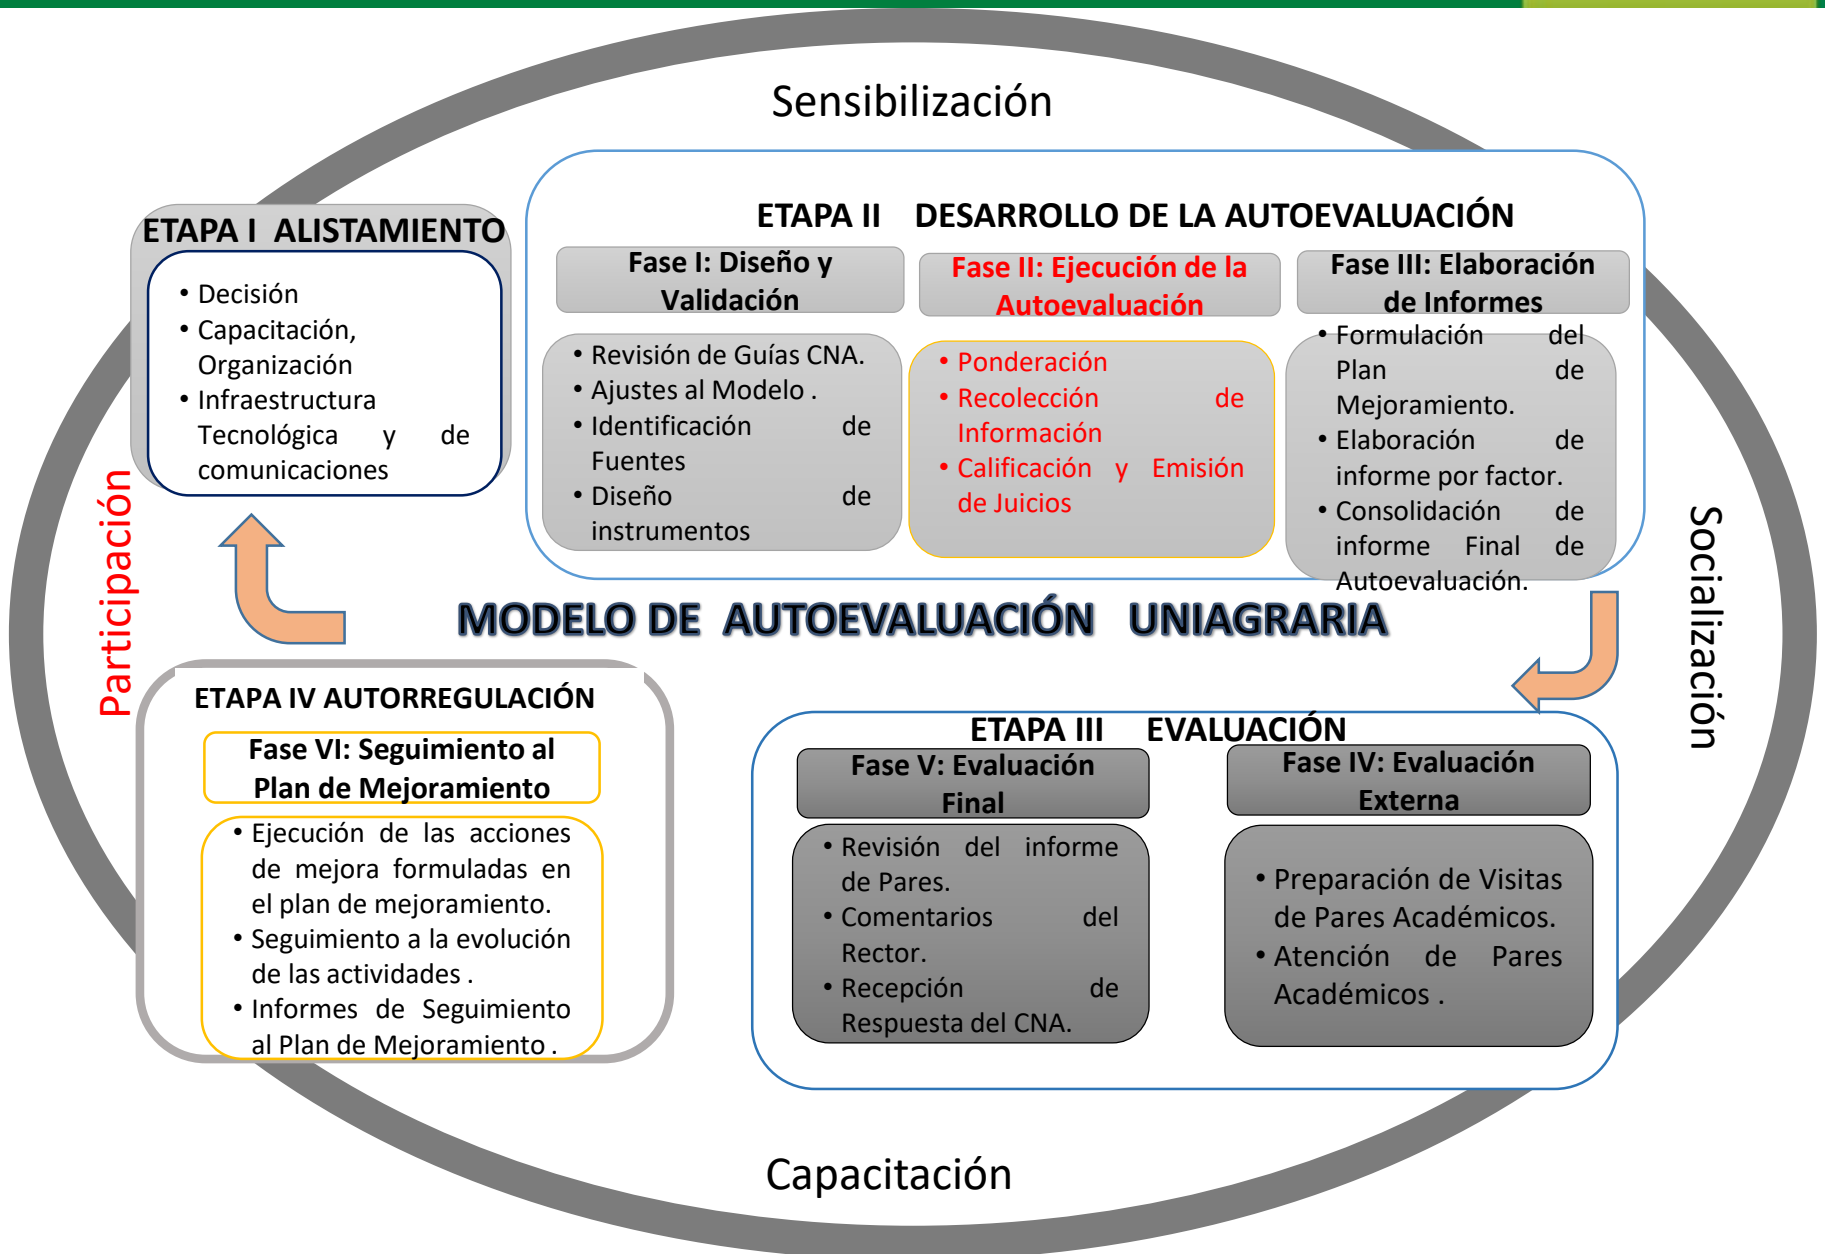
Sensibilización

ETAPA I ALISTAMIENTO

- Decisión
- Capacitación, Organización
- Infraestructura Tecnológica y de comunicaciones

ETAPA II DESARROLLO DE LA AUTOEVALUACIÓN

Fase I: Diseño y Validación

- Revisión de Guías CNA.
- Ajustes al Modelo .
- Identificación de Fuentes
- Diseño de instrumentos

Fase II: Ejecución de la Autoevaluación

- Ponderación
- Recolección de Información
- Calificación y Emisión de Juicios

Fase III: Elaboración de Informes

- Formulación del Plan de Mejoramiento.
- Elaboración de informe por factor.
- Consolidación de informe Final de Autoevaluación.

Participación

MODELO DE AUTOEVALUACIÓN UNIAGRARIA

Socialización

ETAPA IV AUTORREGULACIÓN

Fase VI: Seguimiento al Plan de Mejoramiento

- Ejecución de las acciones de mejora formuladas en el plan de mejoramiento.
- Seguimiento a la evolución de las actividades .
- Informes de Seguimiento al Plan de Mejoramiento .

ETAPA III EVALUACIÓN

Fase V: Evaluación Final

- Revisión del informe de Pares.
- Comentarios del Rector.
- Recepción de Respuesta del CNA.

Fase IV: Evaluación Externa

- Preparación de Visitas de Pares Académicos.
- Atención de Pares Académicos .

Capacitación